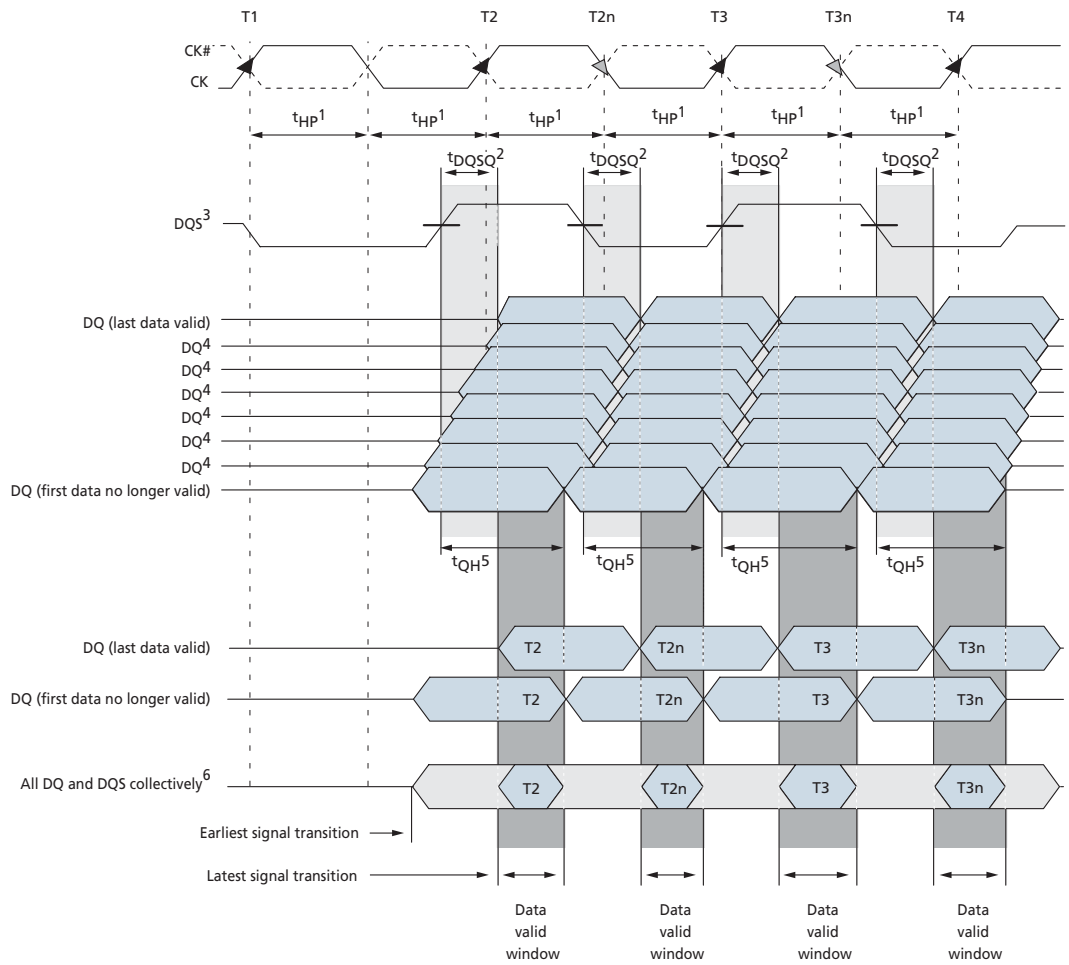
T1 T2 T2n T3 T3n T4

CK#
CK

$t_{HP}^1$ $t_{HP}^1$ $t_{HP}^1$ $t_{HP}^1$ $t_{HP}^1$ $t_{HP}^1$

$t_{DQSQ}^2$ $t_{DQSQ}^2$ $t_{DQSQ}^2$ $t_{DQSQ}^2$

DQS$^3$

DQ (last data valid)
DQ$^4$
DQ$^4$
DQ$^4$
DQ$^4$
DQ$^4$
DQ$^4$
DQ (first data no longer valid)

$t_{QH}^5$ $t_{QH}^5$ $t_{QH}^5$ $t_{QH}^5$

DQ (last data valid) T2 T2n T3 T3n

DQ (first data no longer valid) T2 T2n T3 T3n

All DQ and DQS collectively$^6$ T2 T2n T3 T3n

Earliest signal transition

Latest signal transition

Data valid window Data valid window Data valid window Data valid window